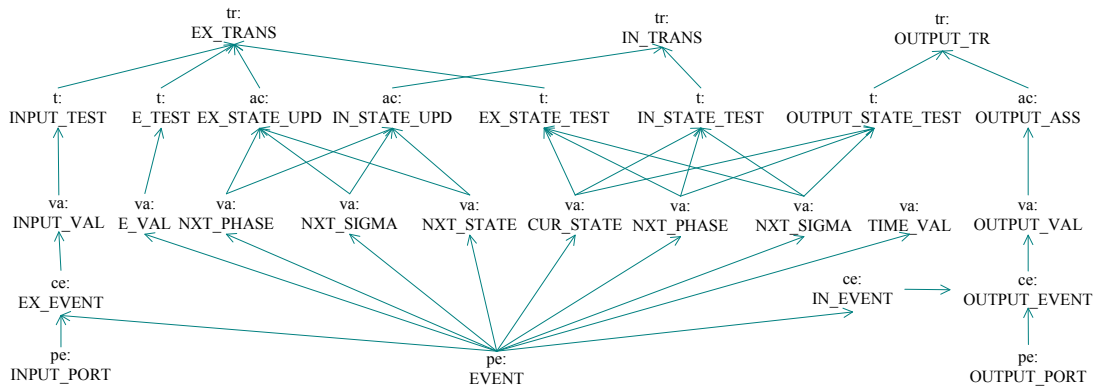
tr:
EX_TRANS

tr:
IN_TRANS

tr:
OUTPUT_TR

t:
INPUT_TEST

t:
E_TEST

ac:
EX_STATE_UPD

ac:
IN_STATE_UPD

t:
EX_STATE_TEST

t:
IN_STATE_TEST

t:
OUTPUT_STATE_TEST

ac:
OUTPUT_ASS

va:
INPUT_VAL

va:
E_VAL

va:
NXT_PHASE

va:
NXT_SIGMA

va:
NXT_STATE

va:
CUR_STATE

va:
NXT_PHASE

va:
NXT_SIGMA

va:
TIME_VAL

va:
OUTPUT_VAL

ce:
EX_EVENT

ce:
IN_EVENT

ce:
OUTPUT_EVENT

pe:
INPUT_PORT

pe:
EVENT

pe:
OUTPUT_PORT